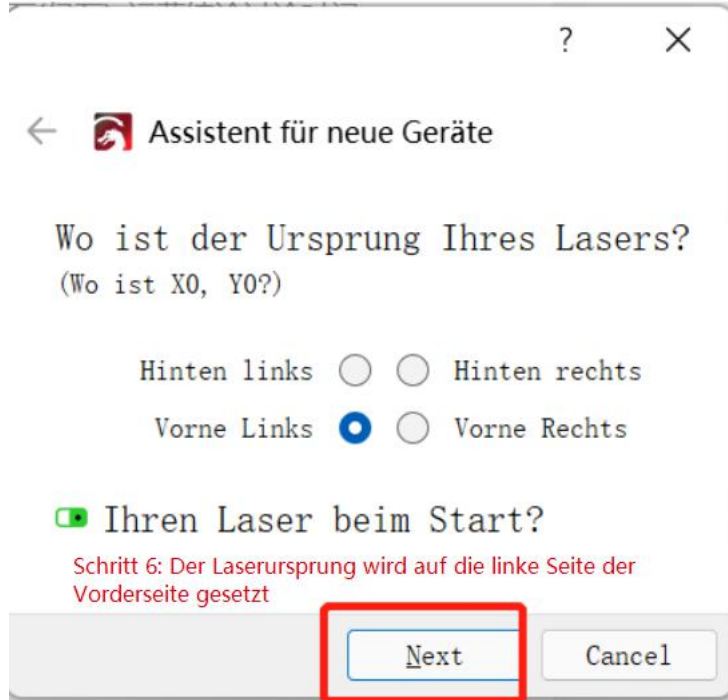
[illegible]

?

Assistent für neue Geräte

Wo ist der Ursprung Ihres Lasers?
(Wo ist X0, Y0?)

Hinten links
Hinten rechts
Vorne Links
Vorne Rechts

Ihren Laser beim Start?

Schritt 6: Der Laserursprung wird auf die linke Seite der Vorderseite gesetzt

Next
Cancel